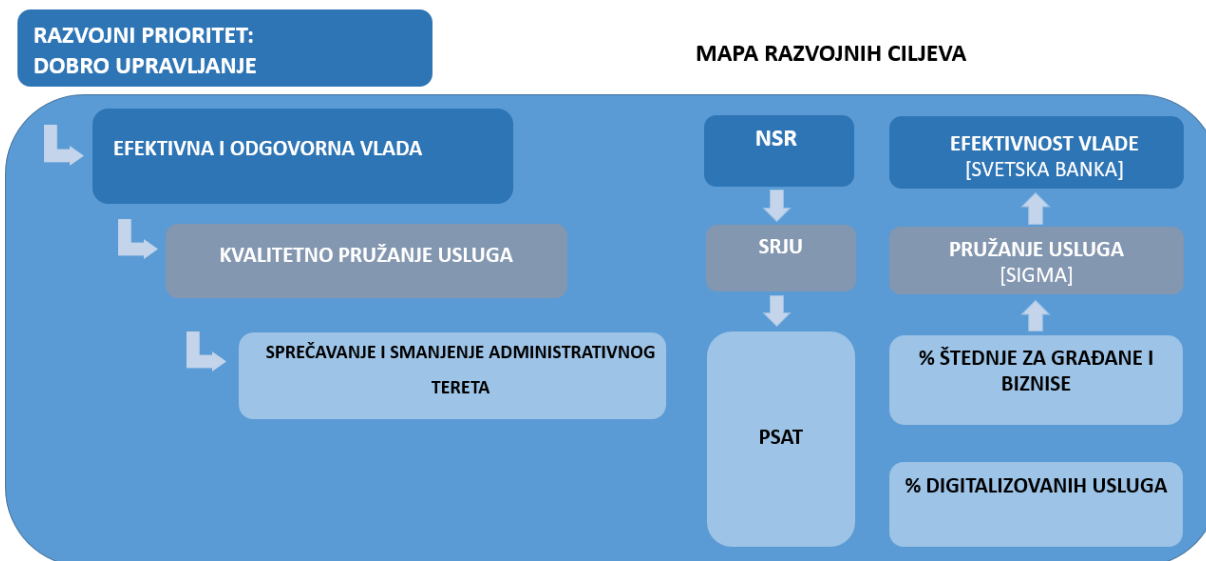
RAZVOJNI PRIORITET:
DOBRO UPRAVLJANJE

MAPA RAZVOJNIH CILJEVA

EFEKTIVNA I ODGOVORNA VLADA

KVALITETNO PRUŽANJE USLUGA

SPREČAVANJE I SMANJENJE ADMINISTRATIVNOG TERETA

NSR

SRJU

PSAT

EFEKTIVNOST VLADE
[SVETSKA BANKA]

PRUŽANJE USLUGA
[SIGMA]

% ŠTEDNJE ZA GRAĐANE I BIZNISE

% DIGITALIZOVANIH USLUGA